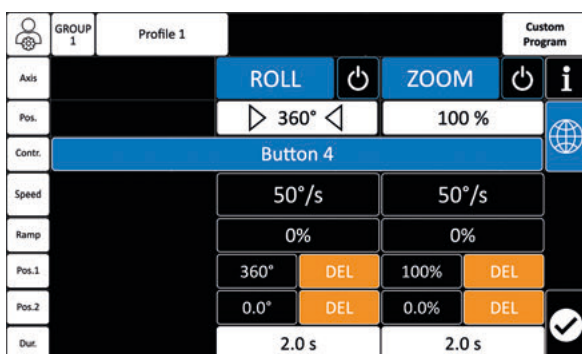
GROUP 1

Profile 1

Custom Program

Axis

ROLL

ZOOM

Pos.

360°

100 %

Contr.

Button 4

Speed

50°/s

50°/s

Ramp

0%

0%

Pos.1

360°

DEL

100%

DEL

Pos.2

0.0°

DEL

0.0%

DEL

Dur.

2.0 s

2.0 s